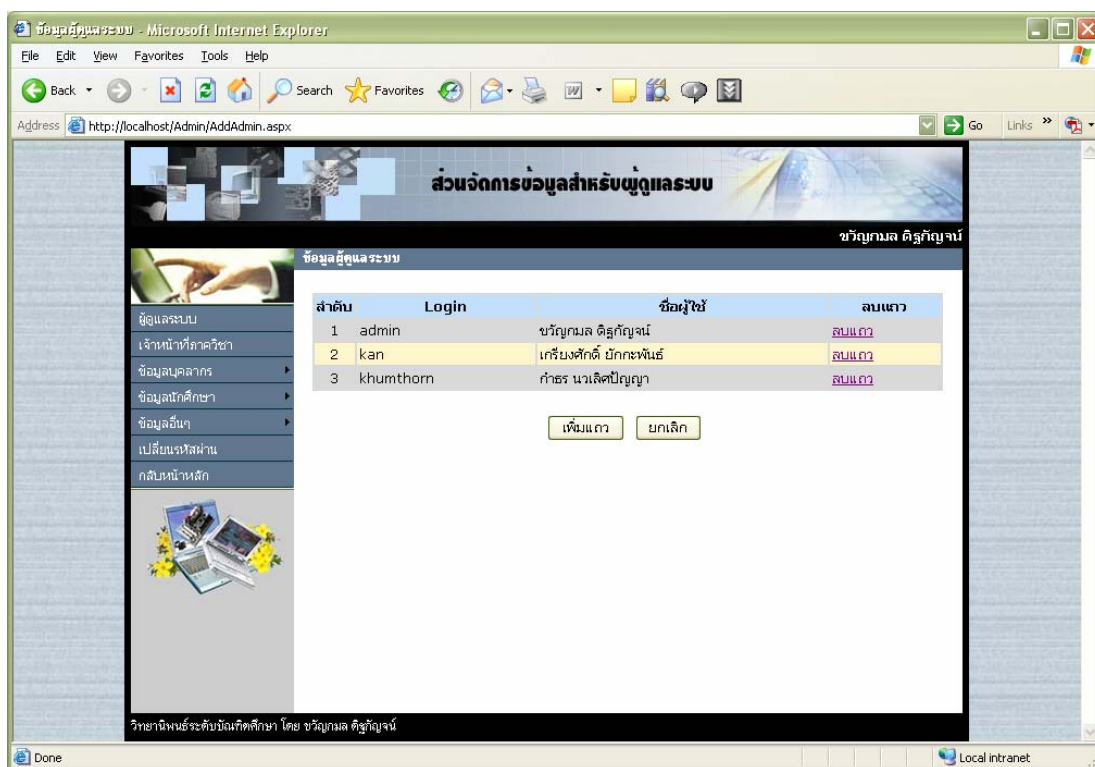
ข้อมูลผู้ดูแลระบบ - Microsoft Internet Explorer

File Edit View Favorites Tools Help

Back Search Favorites

Address http://localhost/Admin/AddAdmin.aspx Go Links »

ส่วนจัดการข้อมูลสำหรับผู้ดูแลระบบ

ขวัญกมล ดิฐกัญจน์

ข้อมูลผู้ดูแลระบบ

ผู้ดูแลระบบ
เจ้าหน้าที่ภาควิชา
ข้อมูลบุคลากร
ข้อมูลนักศึกษา
ข้อมูลอื่นๆ
เปลี่ยนรหัสผ่าน
กลับหน้าหลัก

| ลำดับ | Login | ชื่อผู้ใช้ | ลบแถว |
|---|---|---|---|
| 1 | admin | ขวัญกมล ดิฐกัญจน์ | ลบแถว |
| 2 | kan | เกรียงศักดิ์ ยักกะพันธ์ | ลบแถว |
| 3 | khumthorn | กำธร นวเลิศปัญญา | ลบแถว |

เพิ่มแถว ยกเลิก

วิทยานิพนธ์ระดับบัณฑิตศึกษา โดย ขวัญกมล ดิฐกัญจน์

Done Local intranet